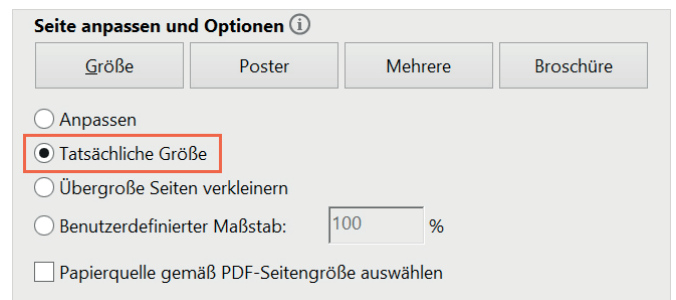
Seite anpassen und Optionen ⓘ

Größe | Poster | Mehrere | Broschüre

Anpassen
Tatsächliche Größe
Übergroße Seiten verkleinern
Benutzerdefinierter Maßstab: 100 %

Papierquelle gemäß PDF-Seitengröße auswählen